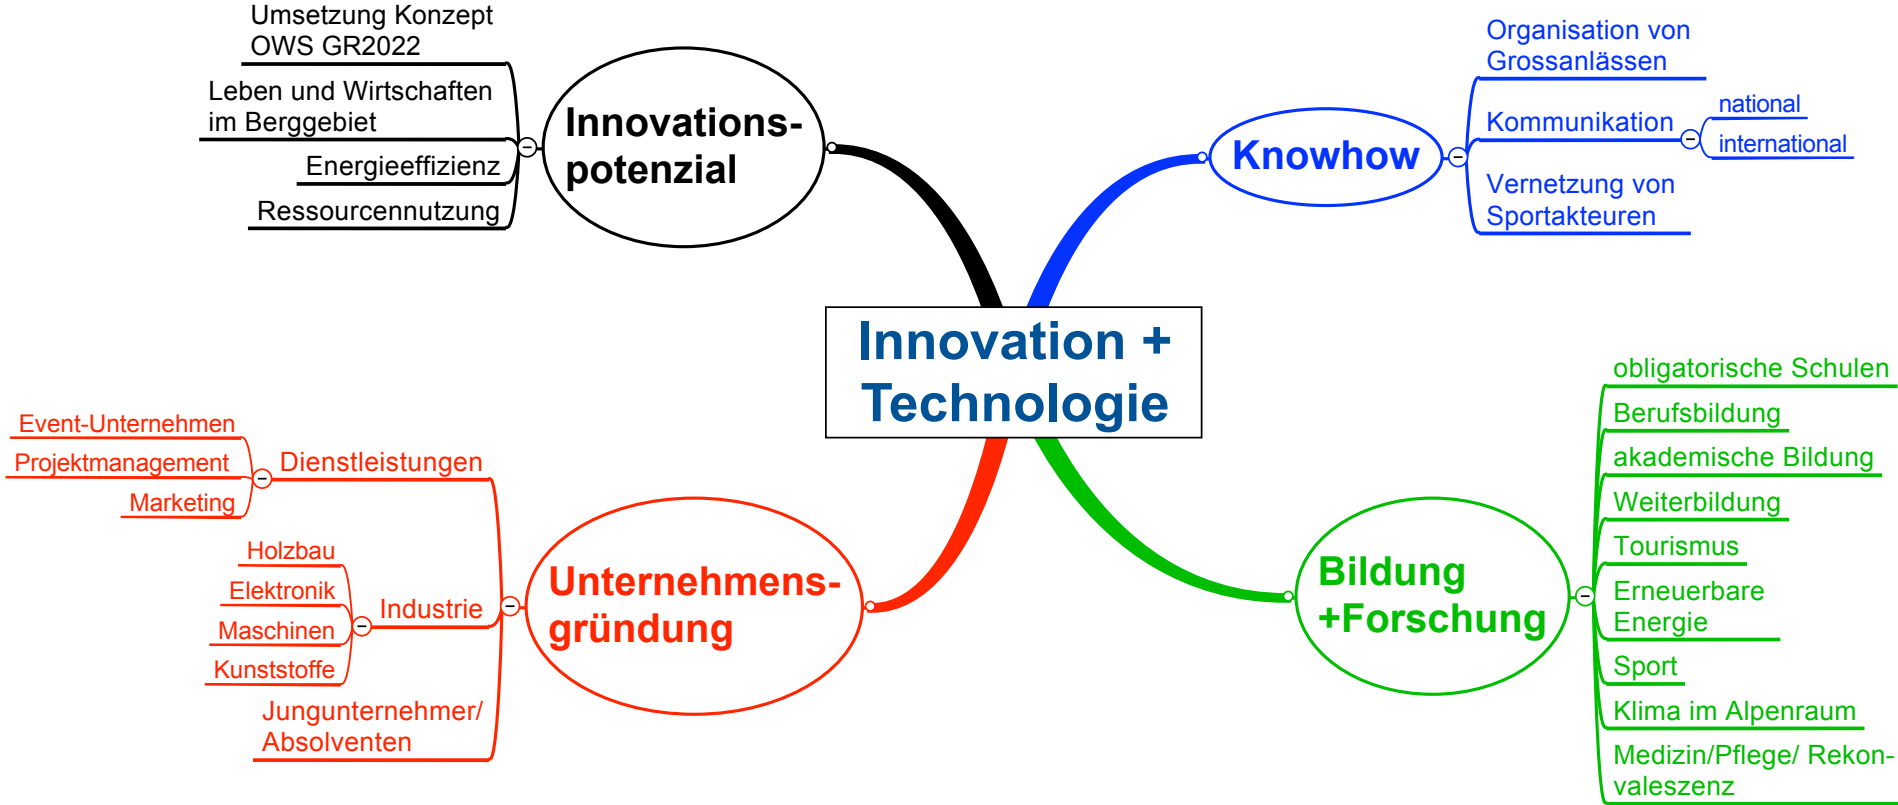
Innovation + Technologie

Innovationspotenzial

Umsetzung Konzept OWS GR2022

Leben und Wirtschaften im Berggebiet

Energieeffizienz

Ressourcennutzung

Knowhow

Organisation von Grossanlässen

Kommunikation

national

international

Vernetzung von Sportakteuren

Unternehmensgründung

Dienstleistungen

Event-Unternehmen

Projektmanagement

Marketing

Industrie

Holzbau

Elektronik

Maschinen

Kunststoffe

Jungunternehmer/ Absolventen

Bildung +Forschung

obligatorische Schulen

Berufsbildung

akademische Bildung

Weiterbildung

Tourismus

Erneuerbare Energie

Sport

Klima im Alpenraum

Medizin/Pflege/ Rekonvaleszenz